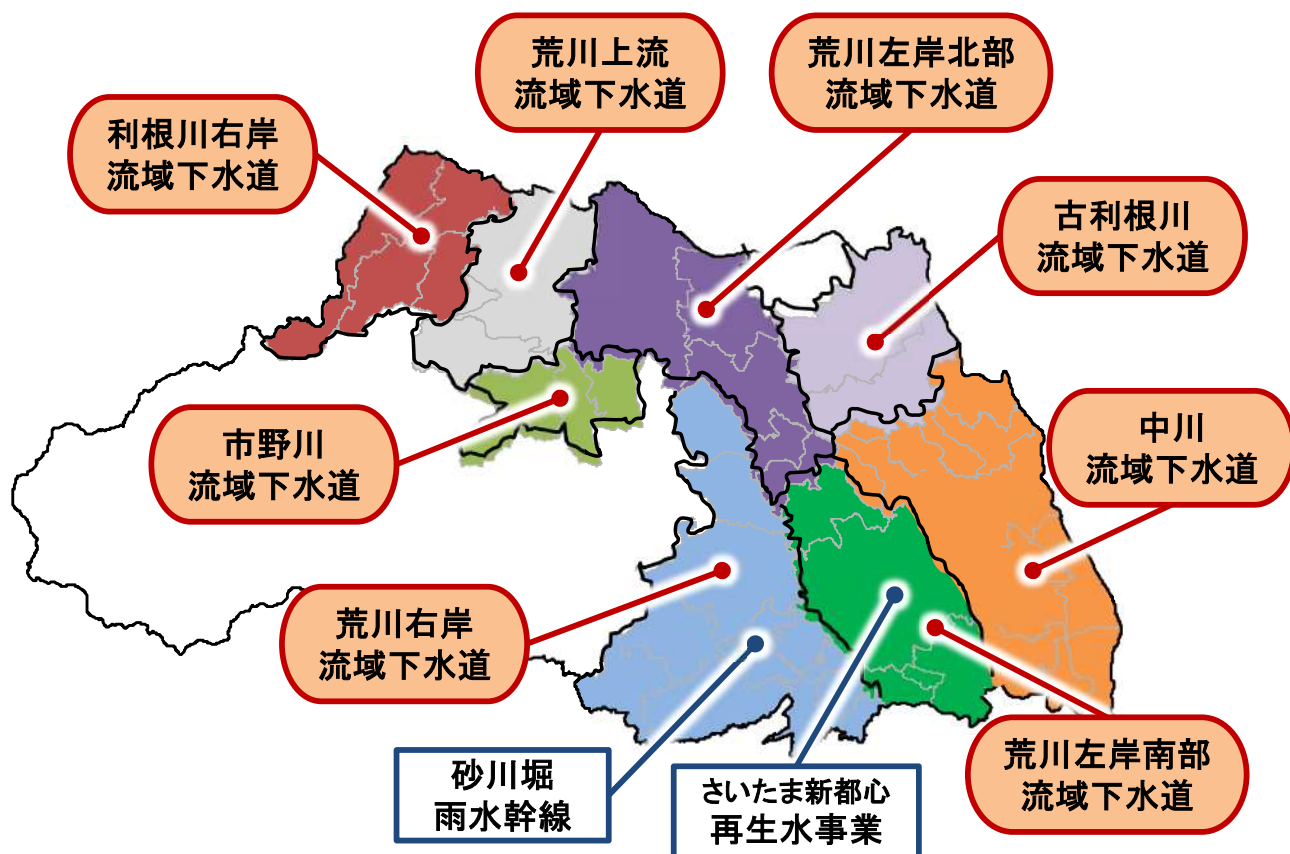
荒川上流
流域下水道

荒川左岸北部
流域下水道

利根川右岸
流域下水道

古利根川
流域下水道

市野川
流域下水道

中川
流域下水道

荒川右岸
流域下水道

砂川堀
雨水幹線

さいたま新都心
再生水事業

荒川左岸南部
流域下水道